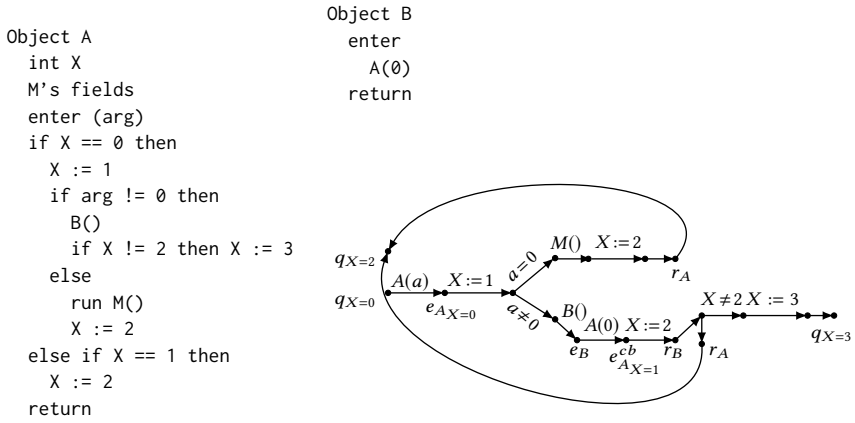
Object A
  int X
  M's fields
  enter (arg)
  if X == 0 then
    X := 1
    if arg != 0 then
      B()
      if X != 2 then X := 3
    else
      run M()
      X := 2
  else if X == 1 then
    X := 2
  return

Object B
  enter
    A(0)
  return

$q_{X=2}$
$q_{X=0}$
$A(a)$
$X := 1$
$e_{A_{X=0}}$
$a = 0$
$a \neq 0$
$M()$
$X := 2$
$r_A$
$B()$
$A(0)$
$X := 2$
$e_B$
$e^{cb}_{A_{X=1}}$
$r_B$
$r_A$
$X \neq 2$
$X := 3$
$q_{X=3}$